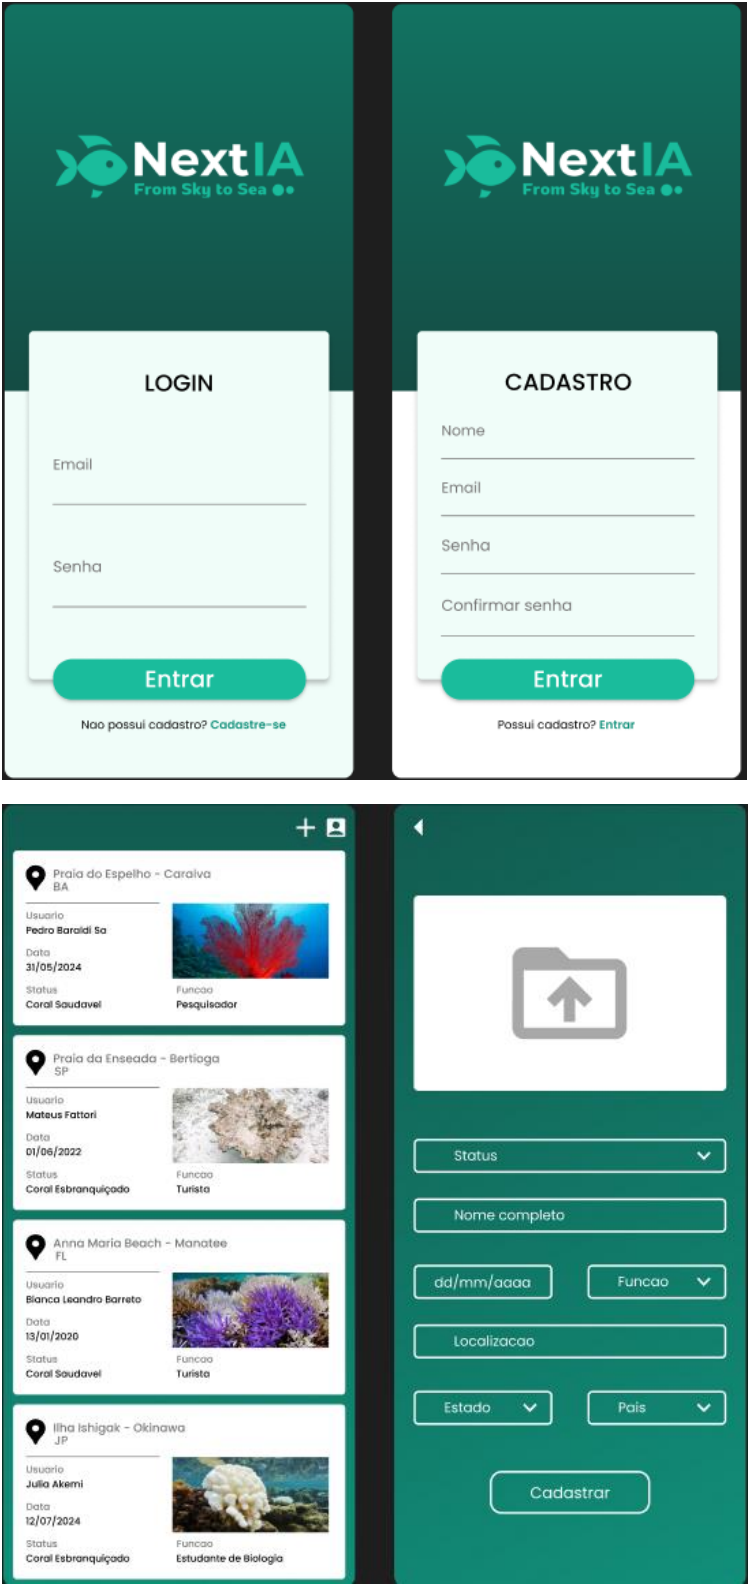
NextIA
From Sky to Sea

LOGIN

Email

Senha

Entrar

Nao possui cadastro? Cadastre-se

NextIA
From Sky to Sea

CADASTRO

Nome

Email

Senha

Confirmar senha

Entrar

Possui cadastro? Entrar

Praia do Espelho - Caraiva
BA

Usuario
Pedro Baraldi Sa

Data
31/05/2024

Status
Coral Saudavel

Funcao
Pesquisador

Praia da Enseada - Bertioga
SP

Usuario
Mateus Fattori

Data
01/06/2022

Status
Coral Esbranquiçado

Funcao
Turista

Anna Maria Beach - Manatee
FL

Usuario
Bianca Leandro Barreto

Data
13/01/2020

Status
Coral Saudavel

Funcao
Turista

Ilha Ishigak - Okinawa
JP

Usuario
Julia Akemi

Data
12/07/2024

Status
Coral Esbranquiçado

Funcao
Estudante de Biologia

Status

Nome completo

dd/mm/aaaa

Funcao

Localizacao

Estado

Pais

Cadastrar